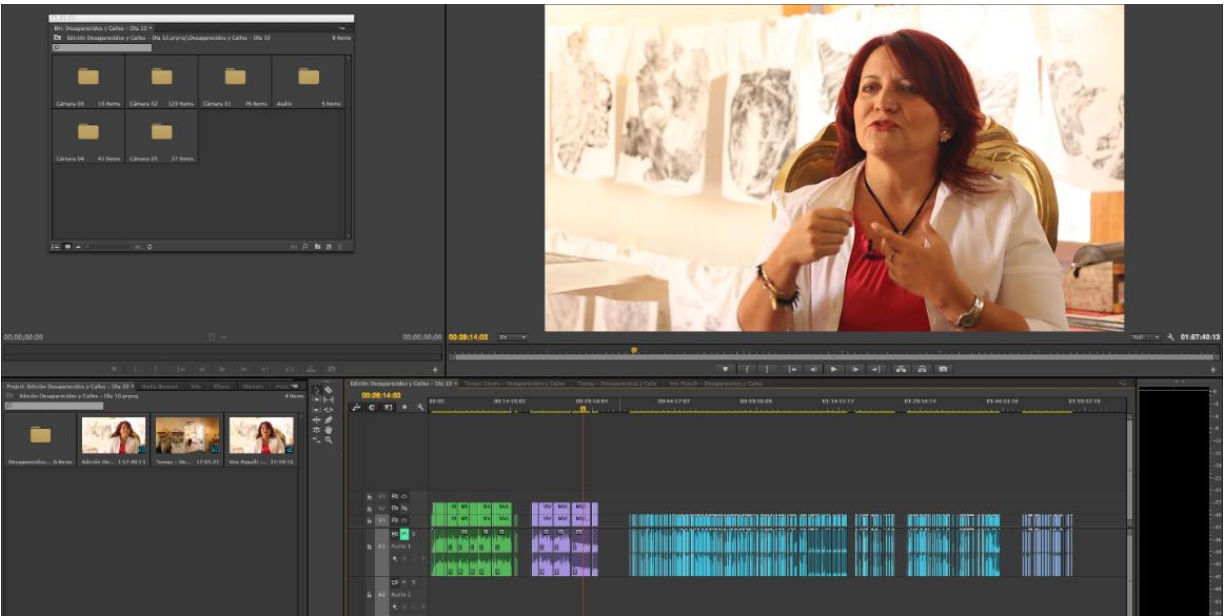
Bin: Desaparecidos y Callos – Dia 10 ×
Edición Desaparecidos y Callos – Dia 10.prproj\Desaparecidos y Callos – Dia 10
8 Items

Cámara 03 19 Items
Cámara 02 129 Items
Cámara 01 79 Items
Audio 5 Items
Cámara 04 45 Items
Cámara 05 27 Items

00;00;00;00
00;00;00;00
00:28:14:02
Full
01:07:40:13

Project: Edición Desaparecidos y Callos – Dia 10 ×
Media Browser
Info
Effects
Markers
Histo
Edición Desaparecidos y Callos – Dia 10.prproj
4 Items

Desaparecidos... 8 Items
Edición De... 1:57:40:13
Toman – De... 17:01:21
Yes Republ... 31:18:11

Edición Desaparecidos y Callos – Dia 10 ×
Toman Centro – Desaparecidos y Callos
Toman – Desaparecidos y Callos
Yes Republ – Desaparecidos y Callos

00:28:14:02
00:00
00:14:59:02
00:29:59:04
00:44:57:07
00:59:56:08
01:14:55:12
01:29:54:14
01:44:53:16
01:59:52:18

V3
V2
V1
A1
Audio 1
A2
Audio 2